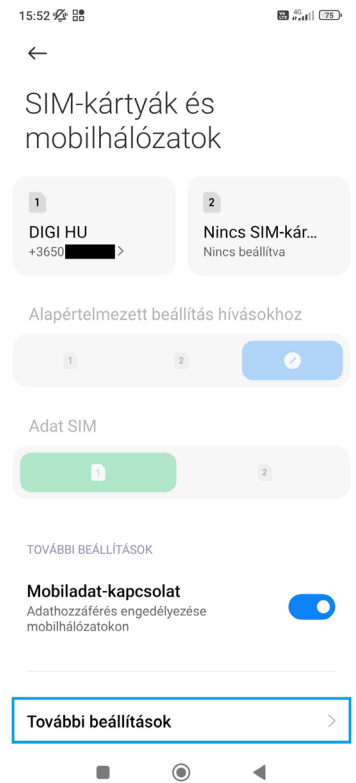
15:52

75

SIM-kártyák és mobilhálózatok

1
DIGI HU
+3650 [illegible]

2
Nincs SIM-kár...
Nincs beállítva

Alapértelmezett beállítás hívásokhoz

1 2

Adat SIM

1 2

TOVÁBBI BEÁLLÍTÁSOK

Mobiladat-kapcsolat
Adathozzáférés engedélyezése mobilhálózatokon

További beállítások